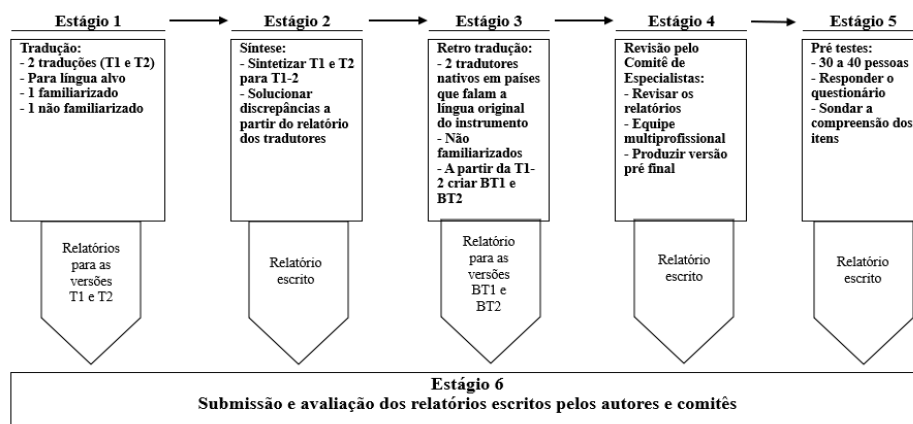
Estágio 1

Tradução:
- 2 traduções (T1 e T2)
- Para língua alvo
- 1 familiarizado
- 1 não familiarizado

Relatórios para as versões T1 e T2

Estágio 2

Síntese:
- Sintetizar T1 e T2 para T1-2
- Solucionar discrepâncias a partir do relatório dos tradutores

Relatório escrito

Estágio 3

Retro tradução:
- 2 tradutores nativos em países que falam a língua original do instrumento
- Não familiarizados
- A partir da T1-2 criar BT1 e BT2

Relatório para as versões BT1 e BT2

Estágio 4

Revisão pelo Comitê de Especialistas:
- Revisar os relatórios
- Equipe multiprofissional
- Produzir versão pré final

Relatório escrito

Estágio 5

Pré testes:
- 30 a 40 pessoas
- Responder o questionário
- Sondar a compreensão dos itens

Relatório escrito

Estágio 6
Submissão e avaliação dos relatórios escritos pelos autores e comitês